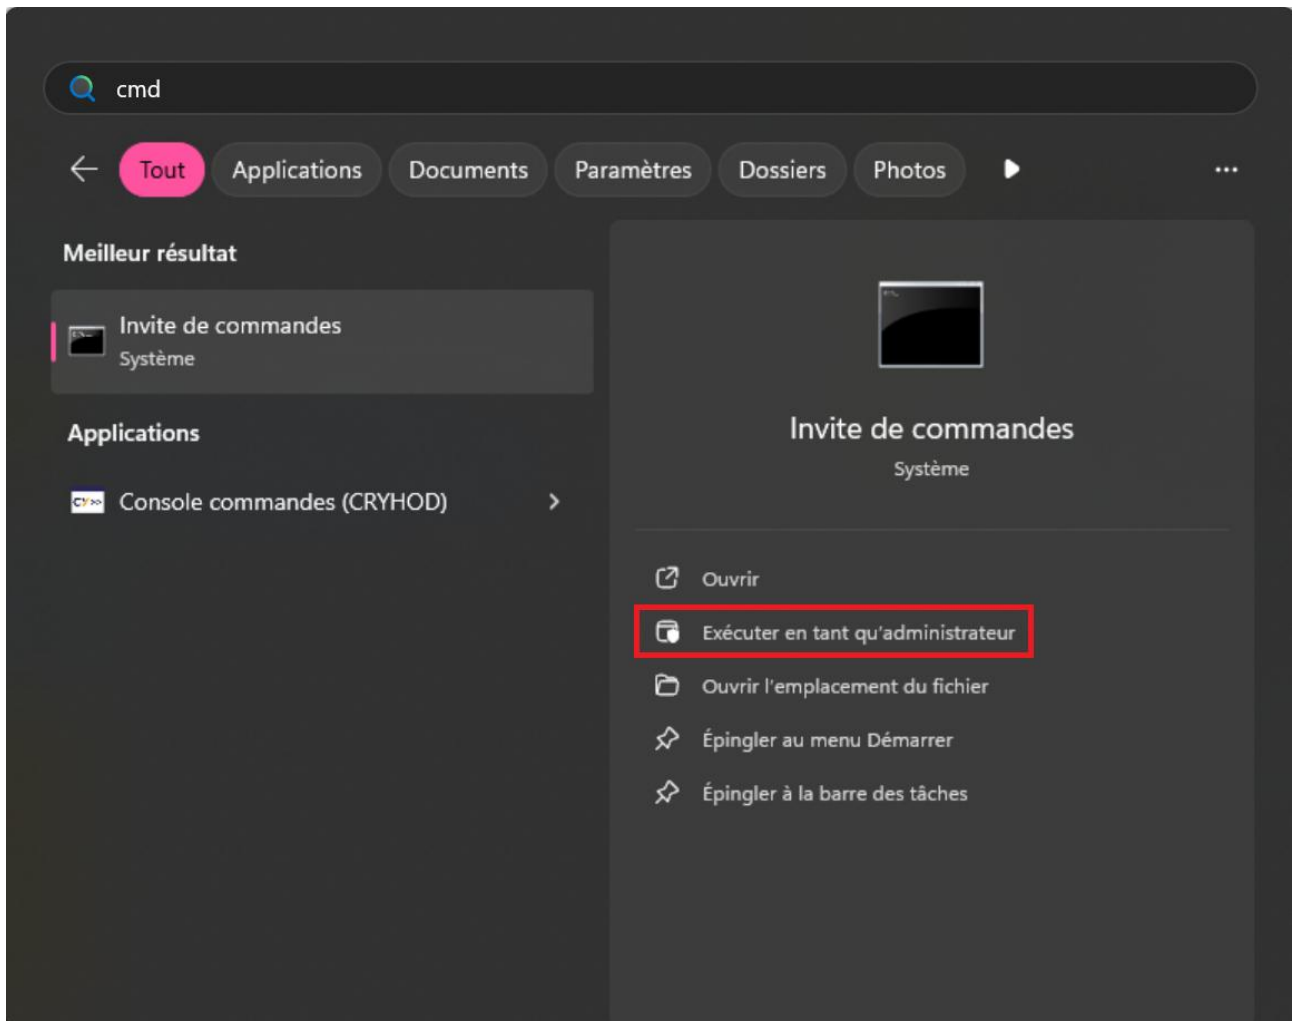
cmd

Tout Applications Documents Paramètres Dossiers Photos ...

Meilleur résultat

Invite de commandes
Système

Applications

Console commandes (CRYHOD) >

Invite de commandes
Système

Ouvrir
Exécuter en tant qu'administrateur
Ouvrir l'emplacement du fichier
Épingler au menu Démarrer
Épingler à la barre des tâches